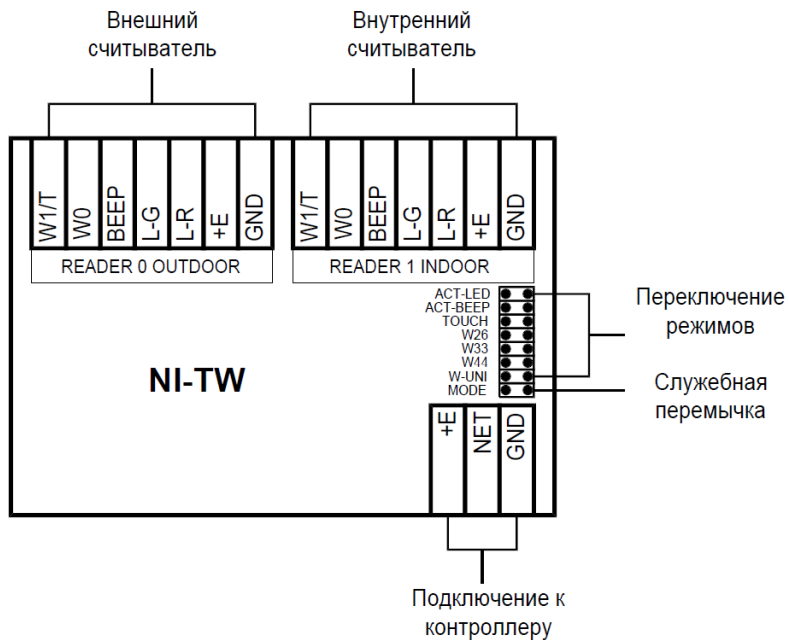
Внешний считыватель

Внутренний считыватель

W1/T
W0
BEEP
L-G
L-R
+E
GND

READER 0 OUTDOOR

W1/T
W0
BEEP
L-G
L-R
+E
GND

READER 1 INDOOR

ACT-LED
ACT-BEEP
TOUCH
W26
W33
W44
W-UNI
MODE

Переключение режимов

NI-TW

Служебная перемычка

+E
NET
GND

Подключение к контроллеру